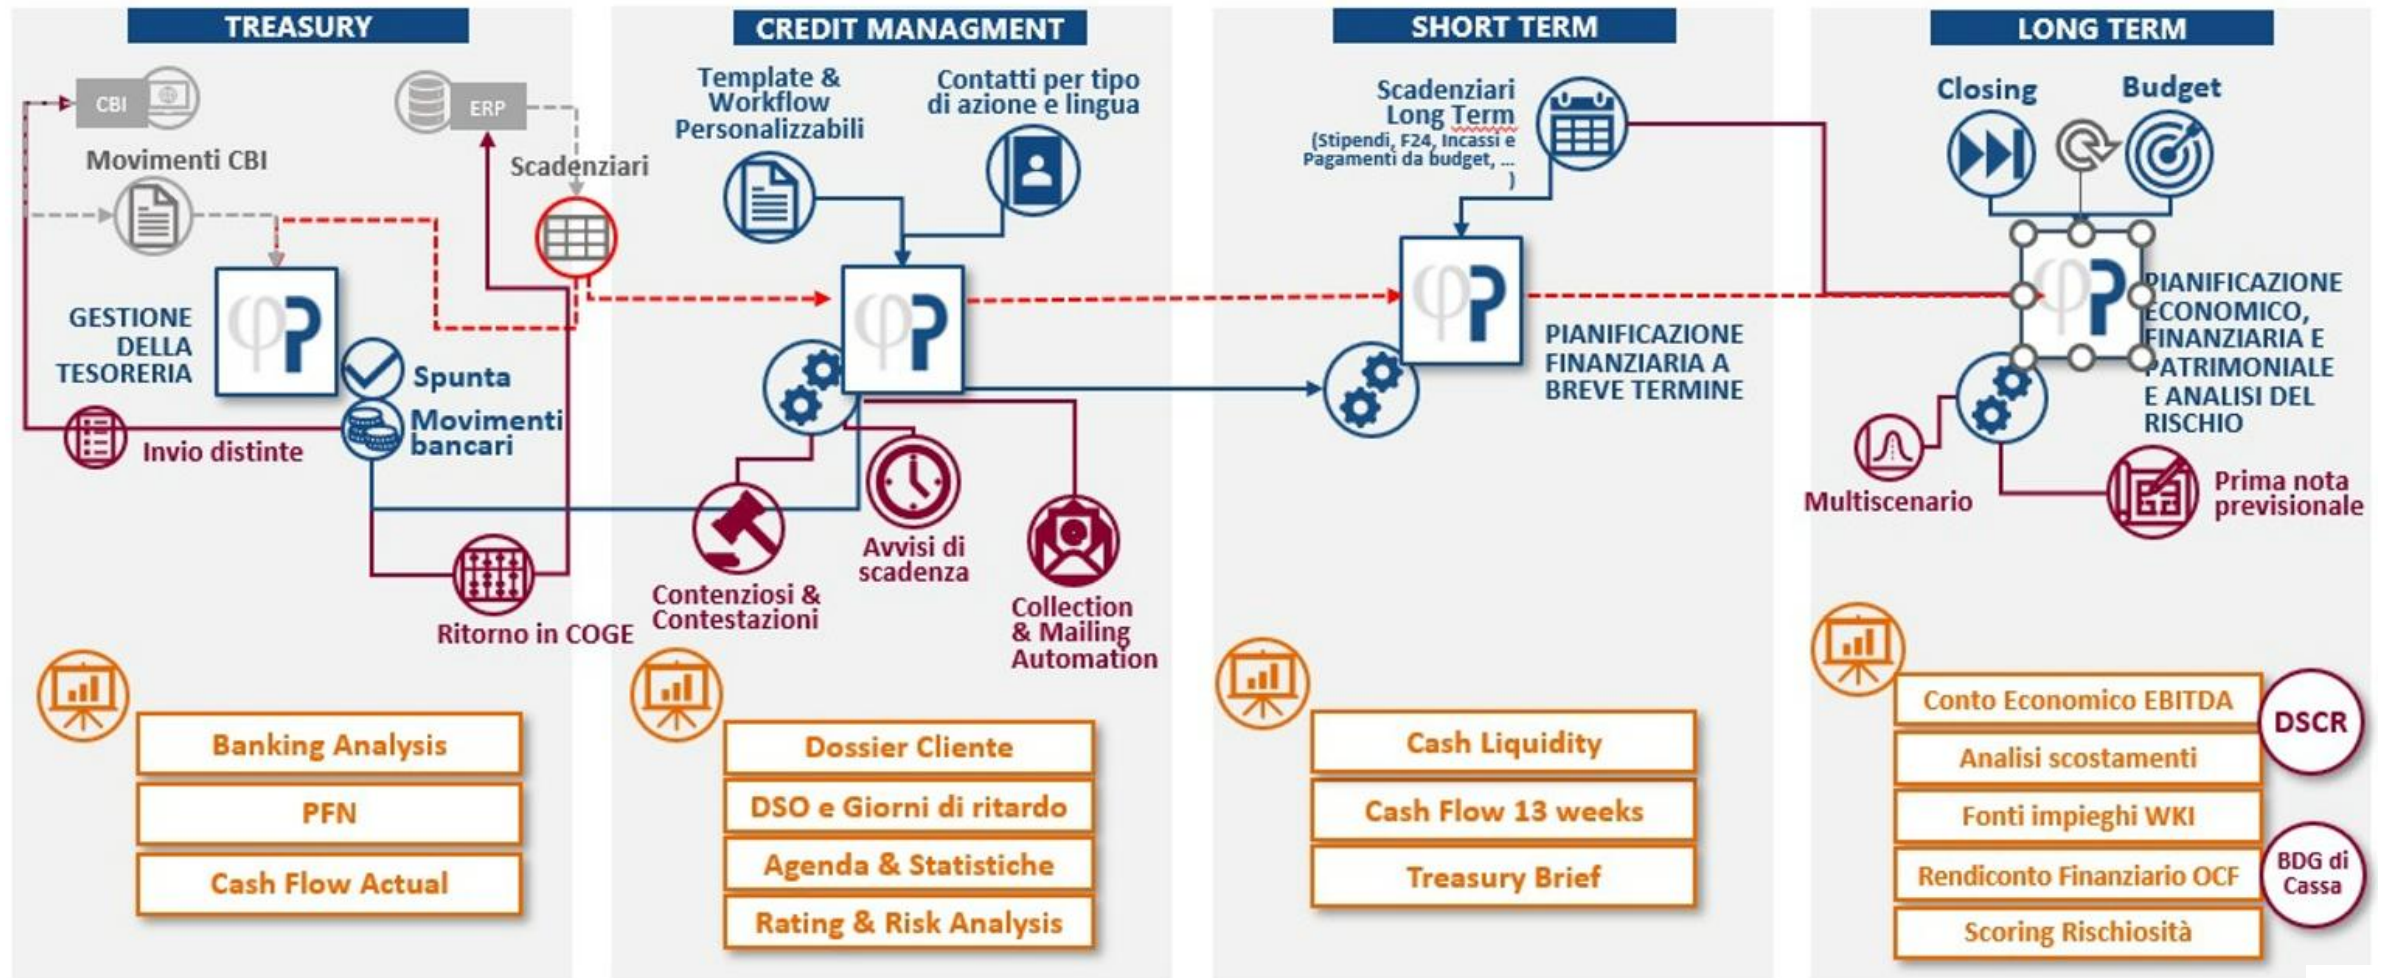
TREASURY

CBI

ERP

Movimenti CBI

Scadenziari

GESTIONE DELLA TESORERIA

Spunta

Movimenti bancari

Invio distinte

Ritorno in COGE

Banking Analysis

PFN

Cash Flow Actual

CREDIT MANAGMENT

Template & Workflow Personalizzabili

Contatti per tipo di azione e lingua

Contenziosi & Contestazioni

Avvisi di scadenza

Collection & Mailing Automation

Dossier Cliente

DSO e Giorni di ritardo

Agenda & Statistiche

Rating & Risk Analysis

SHORT TERM

Scadenziari Long Term (Stipendi, F24, Incassi e Pagamenti da budget, ... )

PIANIFICAZIONE FINANZIARIA A BREVE TERMINE

Cash Liquidity

Cash Flow 13 weeks

Treasury Brief

LONG TERM

Closing

Budget

PIANIFICAZIONE ECONOMICO, FINANZIARIA E PATRIMONIALE E ANALISI DEL RISCHIO

Multiscenario

Prima nota previsionale

Conto Economico EBITDA

Analisi scostamenti

Fonti impieghi WKI

Rendiconto Finanziario OCF

Scoring Rischiosità

DSCR

BDG di Cassa